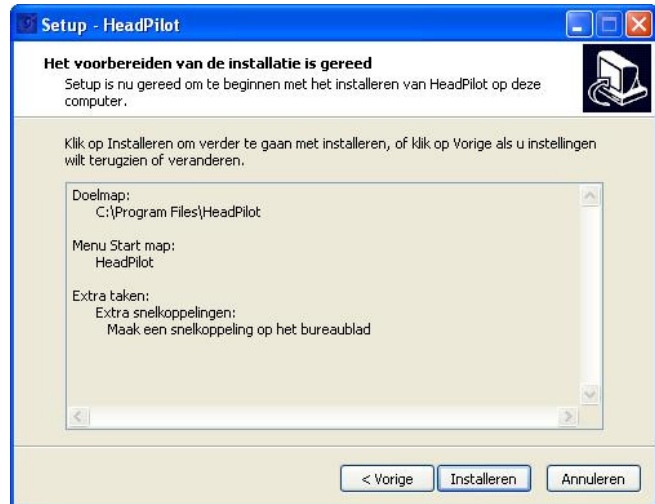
Setup - HeadPilot

Het voorbereiden van de installatie is gereed

Setup is nu gereed om te beginnen met het installeren van HeadPilot op deze computer.

Klik op Installeren om verder te gaan met installeren, of klik op Vorige als u instellingen wilt terugzien of veranderen.

Doelmap:
C:\Program Files\HeadPilot

Menu Start map:
HeadPilot

Extra taken:
Extra snelkoppelingen:
Maak een snelkoppeling op het bureaublad

< Vorige
Installeren
Annuleren